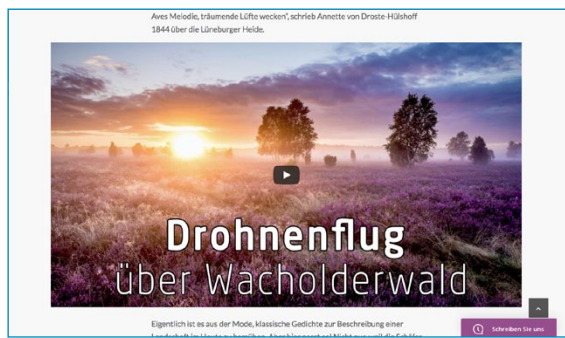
Aves Melodie, träumende Lüfte wecken", schrieb Annette von Droste-Hülshoff 1844 über die Lüneburger Heide.

Drohnenflug
über Wacholderwald

Eigentlich ist es aus der Mode, klassische Gedichte zur Beschreibung einer Landschaft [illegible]

Schreiben Sie uns